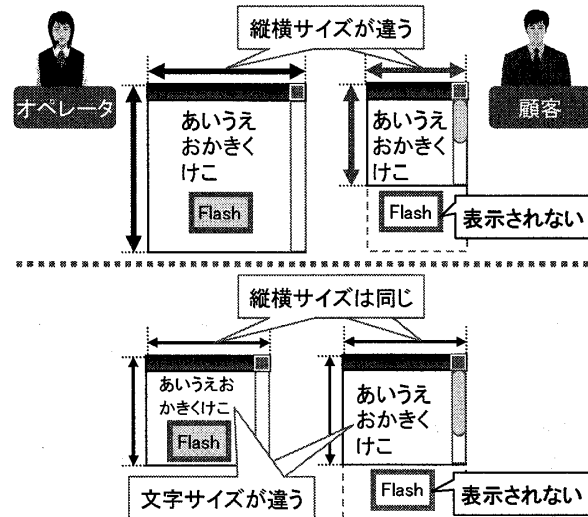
縦横サイズが違う

オペレータ

あいうえおかきくけこ

Flash

顧客

あいうえおかきくけこ

Flash

表示されない

縦横サイズは同じ

あいうえおかきくけこ

Flash

あいうえおかきくけこ

Flash

表示されない

文字サイズが違う